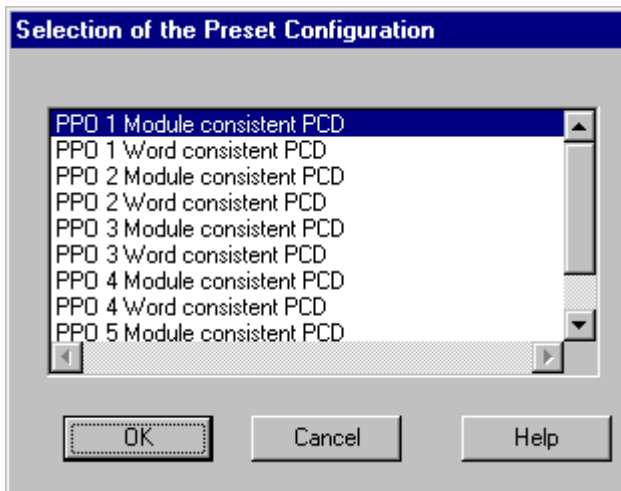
Selection of the Preset Configuration

PPO 1 Module consistent PCD
PPO 1 Word consistent PCD
PPO 2 Module consistent PCD
PPO 2 Word consistent PCD
PPO 3 Module consistent PCD
PPO 3 Word consistent PCD
PPO 4 Module consistent PCD
PPO 4 Word consistent PCD
PPO 5 Module consistent PCD

OK
Cancel
Help